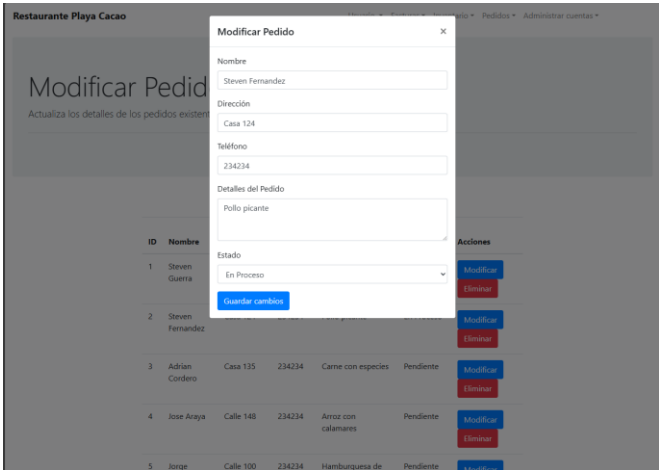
Restaurante Playa Cacao
Usuario ▾ Ventas ▾ Inventario ▾ Pedidos ▾ Administrar cuentas ▾

Modificar Pedid
Actualiza los detalles de los pedidos existen

Modificar Pedido ×

Nombre
Steven Fernandez

Dirección
Casa 124

Teléfono
234234

Detalles del Pedido
Pollo picante

Estado
En Proceso

Guardar cambios

| ID | Nombre | | | | | Acciones |
|---|---|---|---|---|---|---|
| 1 | Steven Guerra | | | | | Modificar Eliminar |
| 2 | Steven Fernandez | Casa 12 | 234234 | Pollo picante | En Proceso | Modificar Eliminar |
| 3 | Adrian Cordero | Casa 135 | 234234 | Carne con especies | Pendiente | Modificar Eliminar |
| 4 | Jose Araya | Calle 148 | 234234 | Arroz con calamares | Pendiente | Modificar Eliminar |
| 5 | Jorge | Calle 100 | 234234 | Hamburguesa de | Pendiente | Modificar |